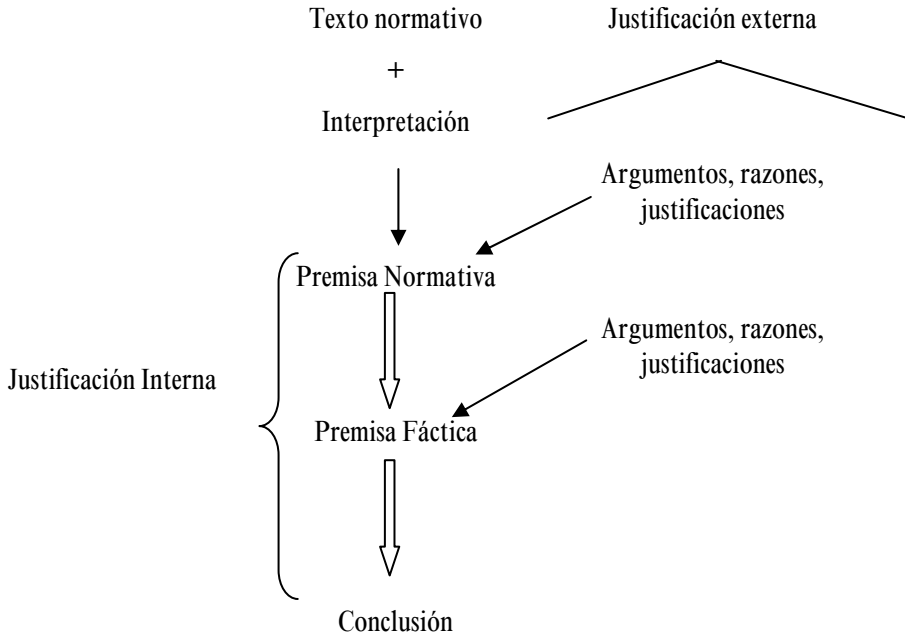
Texto normativo

+

Interpretación

Justificación externa

Argumentos, razones, justificaciones

Premisa Normativa

Argumentos, razones, justificaciones

Justificación Interna

Premisa Fáctica

Conclusión